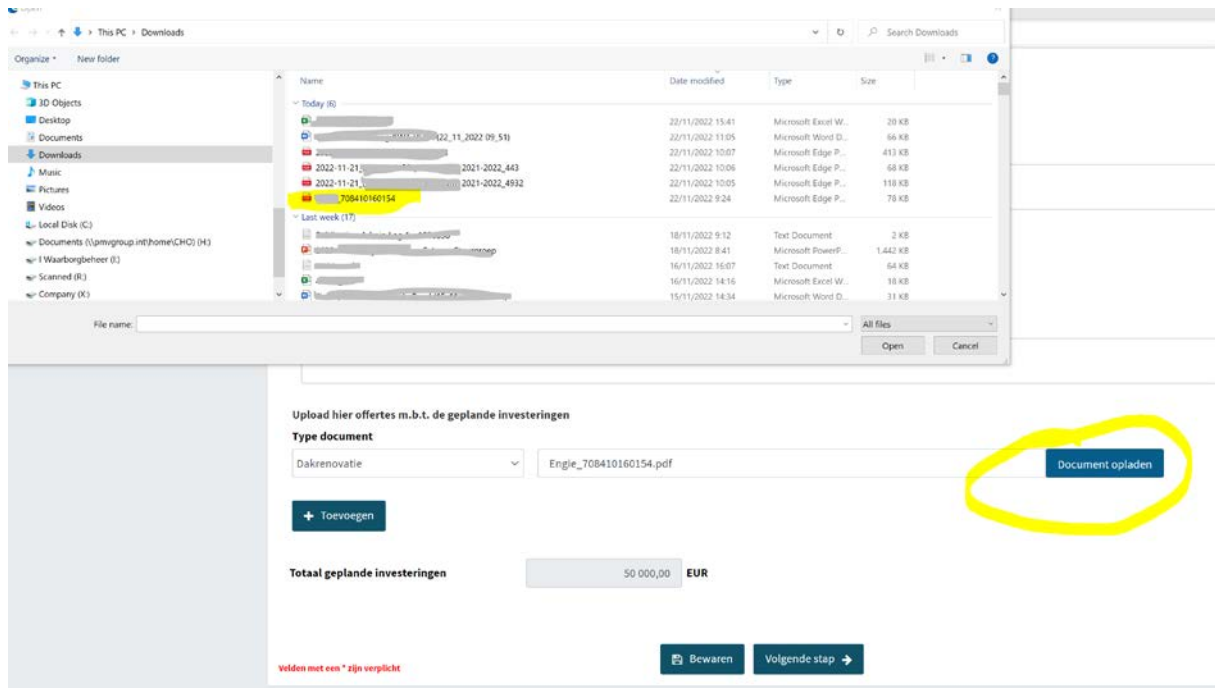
This PC > Downloads

Search Downloads

Organize New folder

This PC
3D Objects
Desktop
Documents
Downloads
Music
Pictures
Videos
Local Disk (C:)
Documents (\\pmvgroup.int\home\CHO) (H:)
I Waarborgbeheer (I:)
Scanned (R:)
Company (X:)

| Name | Date modified | Type | Size |
|---|---|---|---|
| Today (6) | | | |
| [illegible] | 22/11/2022 15:41 | Microsoft Excel W... | 20 KB |
| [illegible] 22_11_2022 09_51) | 22/11/2022 11:05 | Microsoft Word D... | 66 KB |
| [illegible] | 22/11/2022 10:07 | Microsoft Edge P... | 413 KB |
| 2022-11-21_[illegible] 2021-2022_443 | 22/11/2022 10:06 | Microsoft Edge P... | 68 KB |
| 2022-11-21_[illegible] 2021-2022_4932 | 22/11/2022 10:05 | Microsoft Edge P... | 118 KB |
| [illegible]_708410160154 | 22/11/2022 9:24 | Microsoft Edge P... | 78 KB |
| Last week (17) | | | |
| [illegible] | 18/11/2022 9:12 | Text Document | 2 KB |
| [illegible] | 18/11/2022 8:41 | Microsoft PowerP... | 1.442 KB |
| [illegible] | 16/11/2022 16:07 | Text Document | 64 KB |
| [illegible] | 16/11/2022 14:16 | Microsoft Excel W... | 18 KB |
| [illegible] | 15/11/2022 14:34 | Microsoft Word D... | 31 KB |

File name:
All files
Open Cancel

Upload hier offertes m.b.t. de geplande investeringen
Type document
Dakrenovatie
Engie_708410160154.pdf
Document opladen
+ Toevoegen

Totaal geplande investeringen 50 000,00 EUR

Velden met een * zijn verplicht
Bewaren
Volgende stap